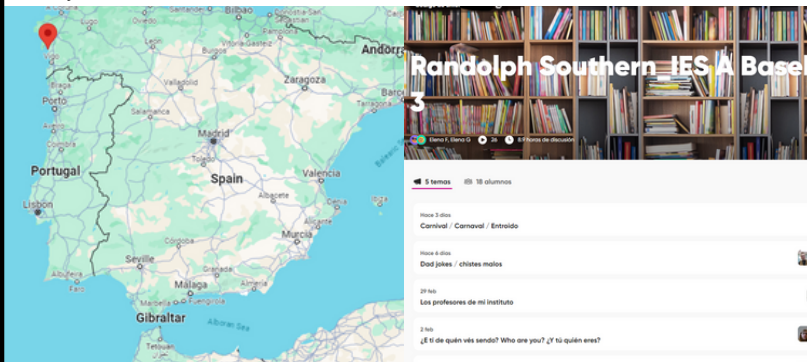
Bilbao
Andorra
Zaragoza
Braga
Madrid
Portugal
Spain
Valencia
Lisbon
Murcia
Seville
Málaga
Gibraltar
Alboran Sea

Randolph Southern_IES A Basel
3

Elena F, Elena G 26 8 Foros de discusión

5 temas 18 alumnos

Hace 3 días
Carnival / Carnaval / Entroido

Hace 6 días
Dad jokes / chistes malos

29 feb
Los profesores de mi instituto

2 feb
¿E ti de quén vés sendo? Who are you? ¿Y tú quién eres?